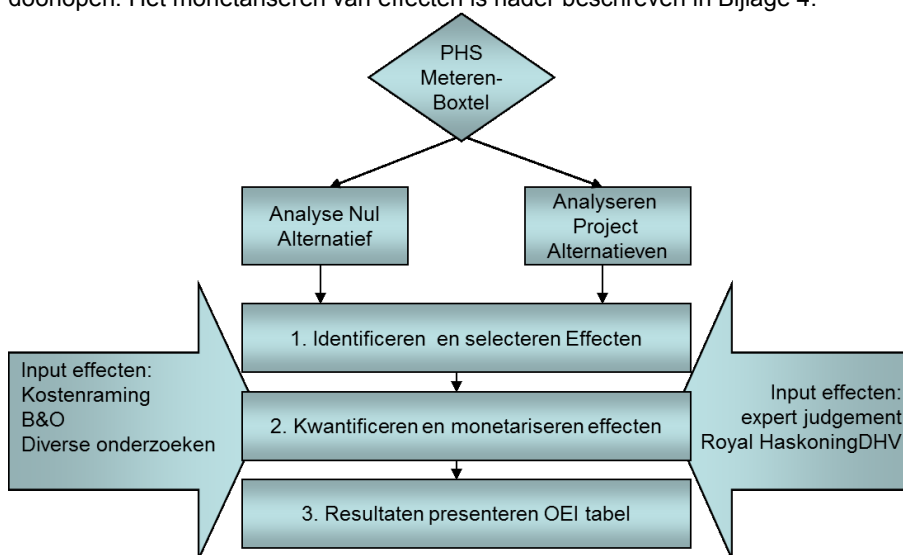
doorlopen. Het monetariseren van effecten is nader beschreven in Bijlage 4.

PHS Meteren-Boxtel

Analyse Nul Alternatief

Analyseren Project Alternatieven

Input effecten: Kostenraming B&O Diverse onderzoeken

1. Identificeren en selecteren Effecten

2. Kwantificeren en monetariseren effecten

3. Resultaten presenteren OEI tabel

Input effecten: expert judgement Royal HaskoningDHV